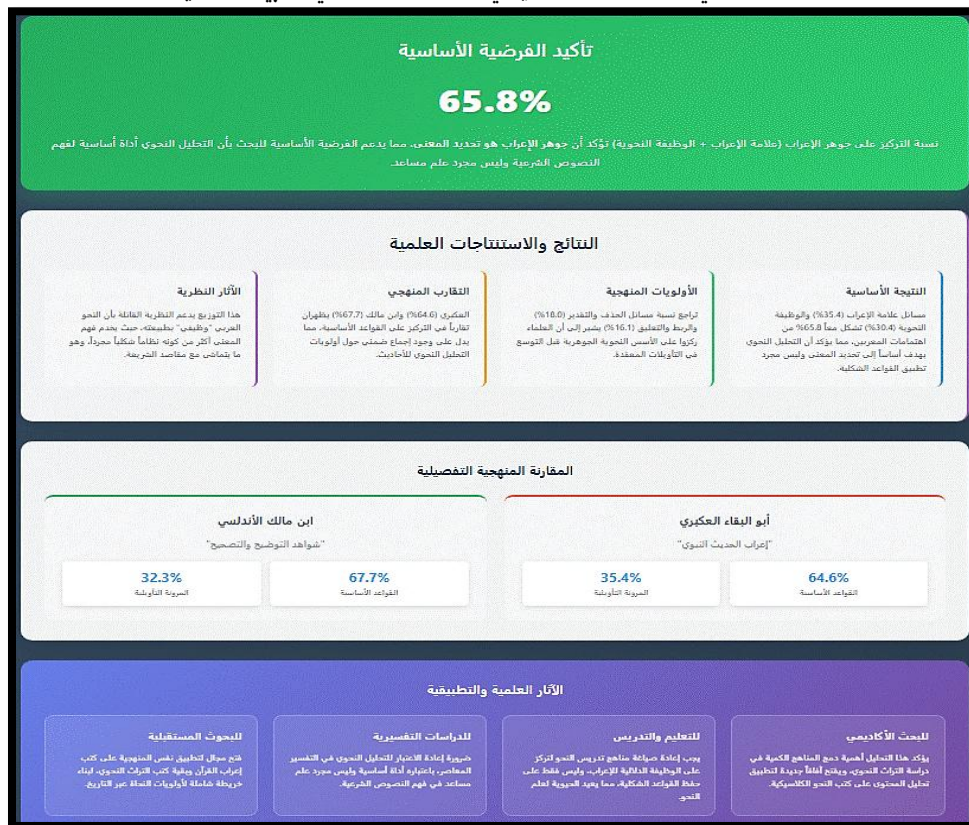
تأكيد الفرضية الأساسية

65.8%

نسبة التركيز على جوهر الإعراب (علامة الإعراب + الوظيفة النحوية) تؤكد أن جوهر الإعراب هو تحديد المعنى، مما يدعم الفرضية الأساسية للبحث بأن التحليل النحوي أداة أساسية لفهم النصوص الشرعية وليس مجرد علم مساعد.

النتائج والاستنتاجات العلمية

النتيجة الأساسية

مسائل علامة الإعراب (35.4%) والوظيفة النحوية (30.4%) تشكل معاً 65.8% من اهتمامات المعربين، مما يؤكد أن التحليل النحوي يهدف أساساً إلى تحديد المعنى وليس مجرد تطبيق القواعد الشكلية.

الأولويات المنهجية

تراجع نسبة مسائل الحذف والتقدير (10.0%) والربط والتعليق (16.1%) يشير إلى أن العلماء ركزوا على الأسس النحوية الجوهرية قبل التوسع في التأويلات المعقدة.

التقارب المنهجي

العكبري (64.6%) وابن مالك (67.7%) يظهران تقارباً في التركيز على القواعد الأساسية، مما يدل على وجود إجماع ضمني حول أولويات التحليل النحوي للأحاديث.

الآثار النظرية

هذا التوزيع يدعم النظرية القائلة بأن النحو العربي "وظيفي" بطبيعته، حيث يخدم فهم المعنى أكثر من كونه نظاماً شكلياً مجرداً، وهو ما يتماشى مع مقاصد الشريعة.

المقارنة المنهجية التفصيلية

أبو البقاء العكبري

"إعراب الحديث النبوي"

64.6%
القواعد الأساسية

35.4%
المرونة التأويلية

ابن مالك الأندلسي

"شواهد التوضيح والتصحيح"

67.7%
القواعد الأساسية

32.3%
المرونة التأويلية

الآثار العلمية والتطبيقية

للبحث الأكاديمي

يؤكد هذا التحليل أهمية دمج المناهج الكمية في دراسة التراث النحوي، ويفتح آفاقاً جديدة لتطبيق تحليل المحتوى على كتب النحو الكلاسيكية.

للتعليم والتدريس

يجب إعادة صياغة مناهج تدريس النحو لتركز على الوظيفة الدلالية للإعراب، وليس فقط على حفظ القواعد الشكلية، مما يعيد الحيوية لعلم النحو.

للدراسات التفسيرية

ضرورة إعادة الاعتبار للتحليل النحوي في التفسير المعاصر، باعتباره أداة أساسية وليس مجرد علم مساعد في فهم النصوص الشرعية.

للبحوث المستقبلية

فتح مجال لتطبيق نفس المنهجية على كتب إعراب القرآن وبقية كتب التراث النحوي، لبناء خريطة شاملة لأولويات النحاة عبر التاريخ.